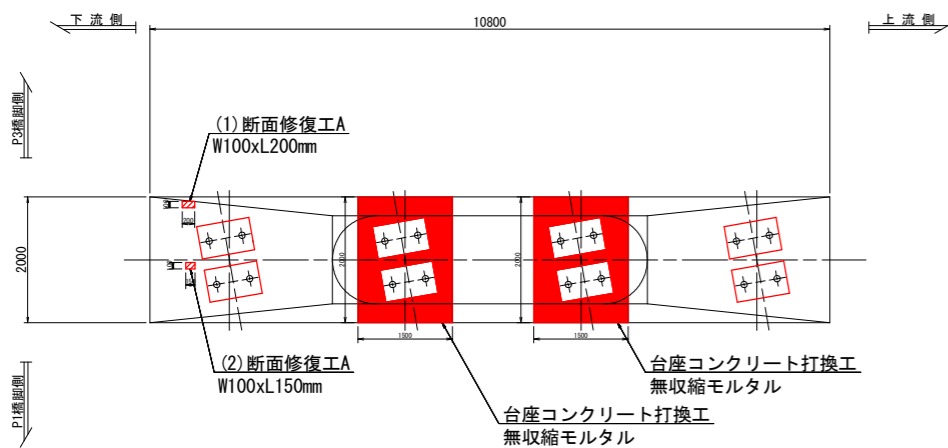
下流側

10800

上流側

P3橋脚側

(1) 断面修復工A
W100xL200mm

2000

200

2000

2000

1500

1500

P1橋脚側

(2) 断面修復工A
W100xL150mm

台座コンクリート打換工
無収縮モルタル

台座コンクリート打換工
無収縮モルタル